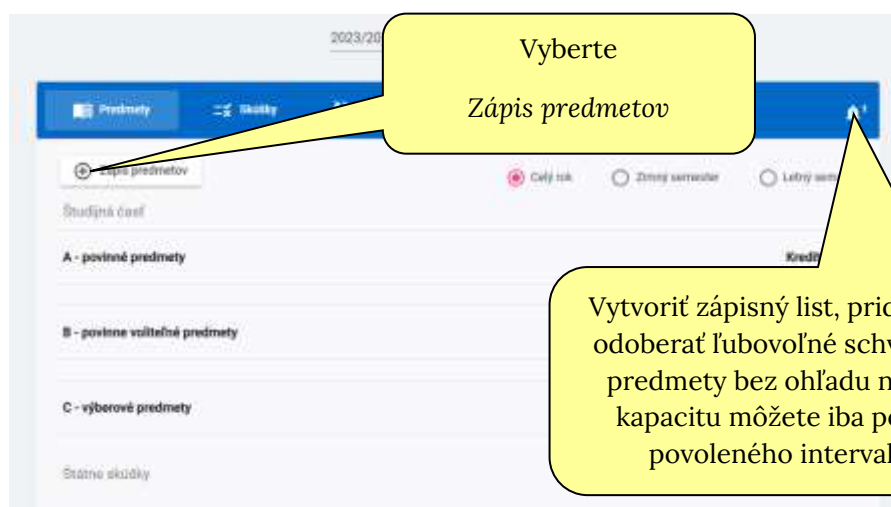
2023/20

Vyberte

Zápis predmetov

Predmety

Skúšky

Zápis predmetov

Celý rok

Zimný semester

Letný sem

Študijná časť

A - povinné predmety

Kredit

B - povinne voliteľné predmety

C - výberové predmety

Štátne skúšky

Vytvoriť zápisný list, pri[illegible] odoberať ľubovoľné schv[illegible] predmety bez ohľadu n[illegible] kapacitu môžete iba p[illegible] povoleného interva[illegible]